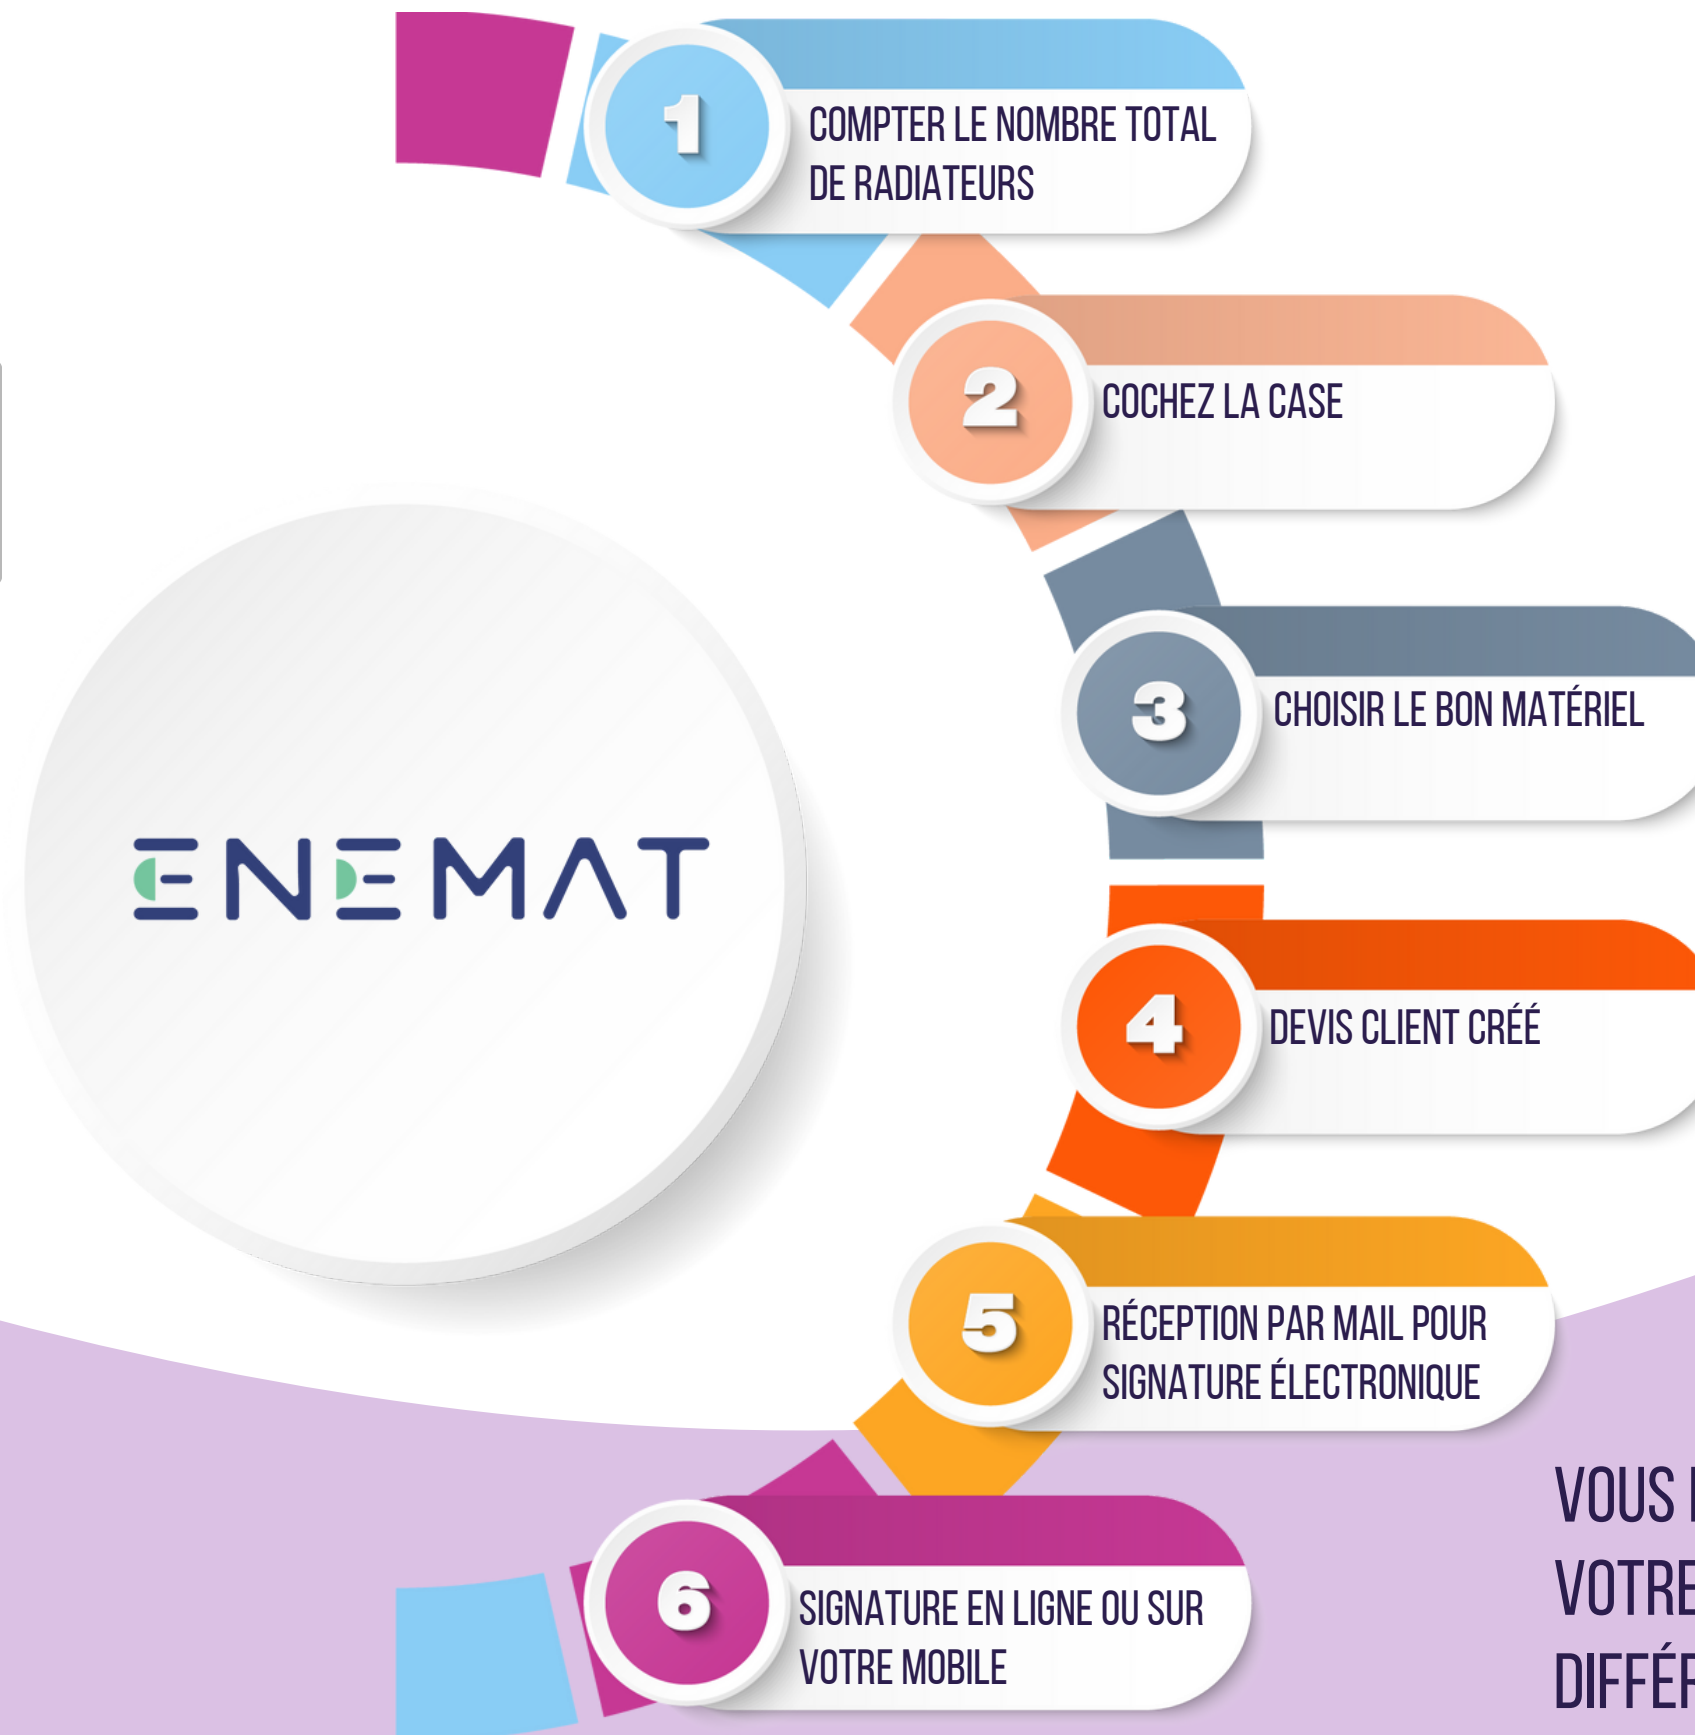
1
COMPTER LE NOMBRE TOTAL DE RADIATEURS

2
COCHEZ LA CASE

3
CHOISIR LE BON MATÉRIEL

4
DEVIS CLIENT CRÉÉ

5
RÉCEPTION PAR MAIL POUR SIGNATURE ÉLECTRONIQUE

6
SIGNATURE EN LIGNE OU SUR VOTRE MOBILE

ENEMAT

VOUS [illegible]
VOTRE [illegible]
DIFFÉ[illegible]